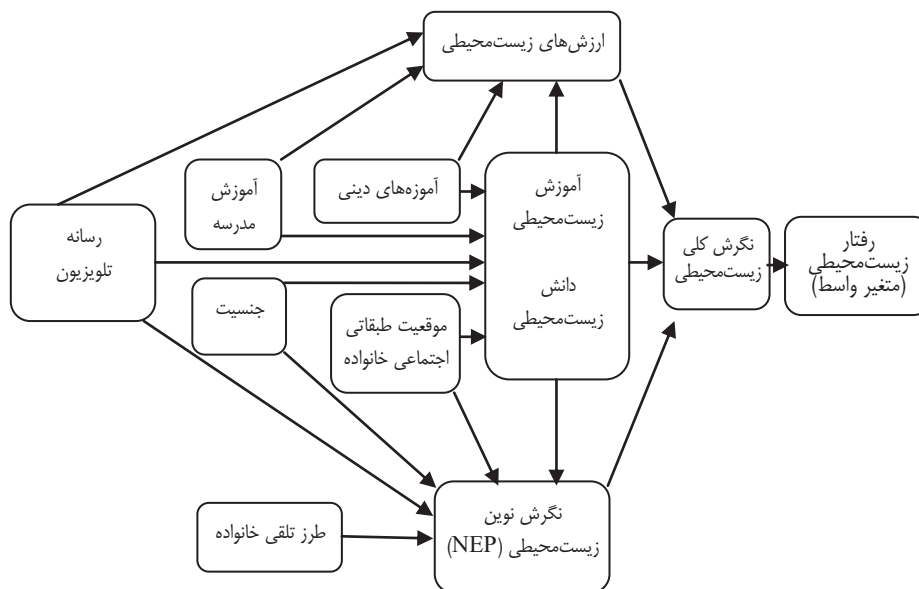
ارزش‌های زیست‌محیطی

آموزش مدرسه

آموزه‌های دینی

آموزش زیست‌محیطی

دانش زیست‌محیطی

رسانه تلویزیون

نگرش کلی زیست‌محیطی

رفتار زیست‌محیطی (متغیر واسط)

جنسیت

موقعیت طبقاتی اجتماعی خانواده

طرز تلقی خانواده

نگرش نوین زیست‌محیطی (NEP)